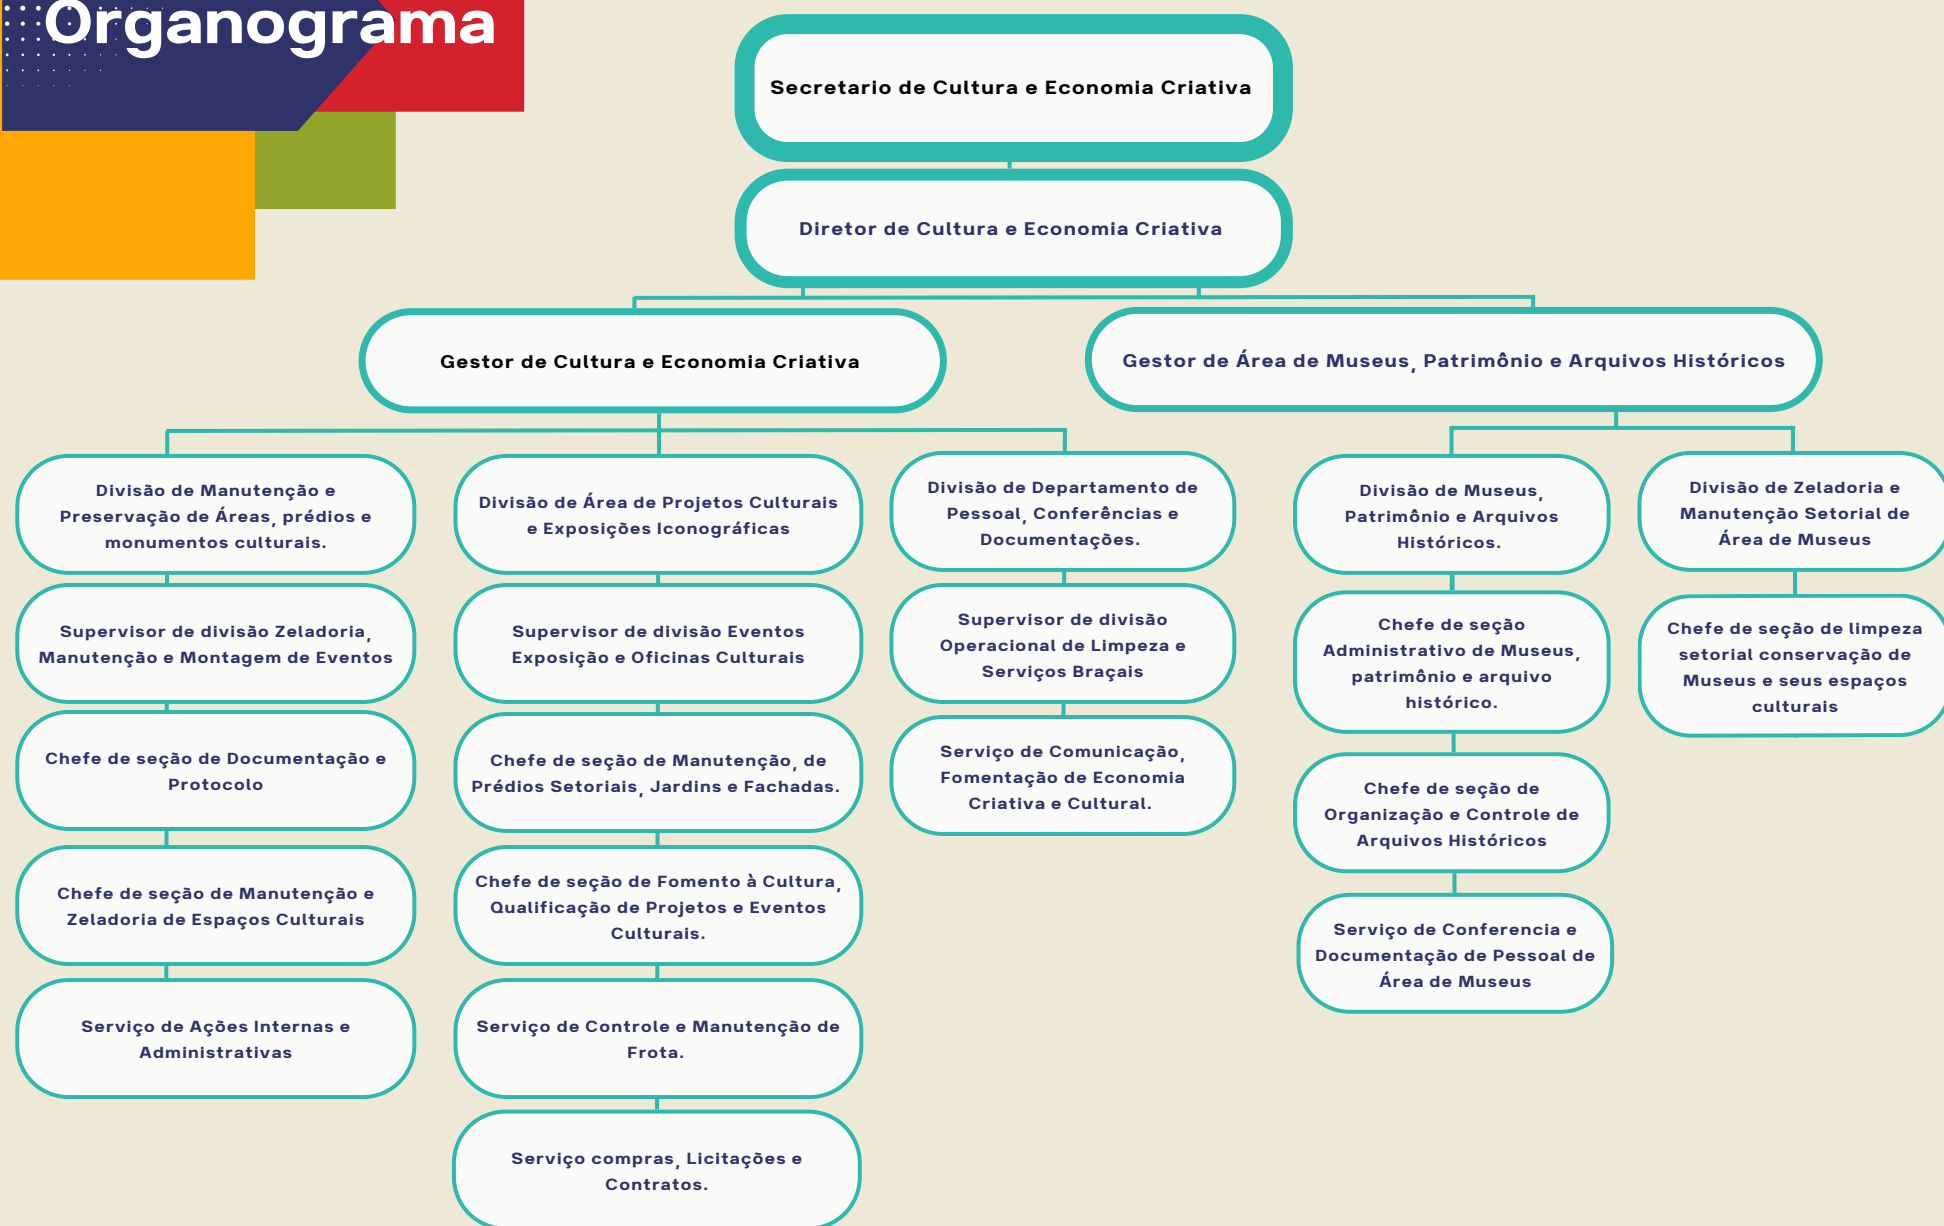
Organograma

Secretario de Cultura e Economia Criativa

Diretor de Cultura e Economia Criativa

Gestor de Cultura e Economia Criativa

Gestor de Área de Museus, Patrimônio e Arquivos Históricos

Divisão de Manutenção e Preservação de Áreas, prédios e monumentos culturais.

Supervisor de divisão Zeladoria, Manutenção e Montagem de Eventos

Chefe de seção de Documentação e Protocolo

Chefe de seção de Manutenção e Zeladoria de Espaços Culturais

Serviço de Ações Internas e Administrativas

Divisão de Área de Projetos Culturais e Exposições Iconográficas

Supervisor de divisão Eventos Exposição e Oficinas Culturais

Chefe de seção de Manutenção, de Prédios Setoriais, Jardins e Fachadas.

Chefe de seção de Fomento à Cultura, Qualificação de Projetos e Eventos Culturais.

Serviço de Controle e Manutenção de Frota.

Serviço compras, Licitações e Contratos.

Divisão de Departamento de Pessoal, Conferências e Documentações.

Supervisor de divisão Operacional de Limpeza e Serviços Braçais

Serviço de Comunicação, Fomentação de Economia Criativa e Cultural.

Divisão de Museus, Patrimônio e Arquivos Históricos.

Chefe de seção Administrativo de Museus, patrimônio e arquivo histórico.

Chefe de seção de Organização e Controle de Arquivos Históricos

Serviço de Conferencia e Documentação de Pessoal de Área de Museus

Divisão de Zeladoria e Manutenção Setorial de Área de Museus

Chefe de seção de limpeza setorial conservação de Museus e seus espaços culturais